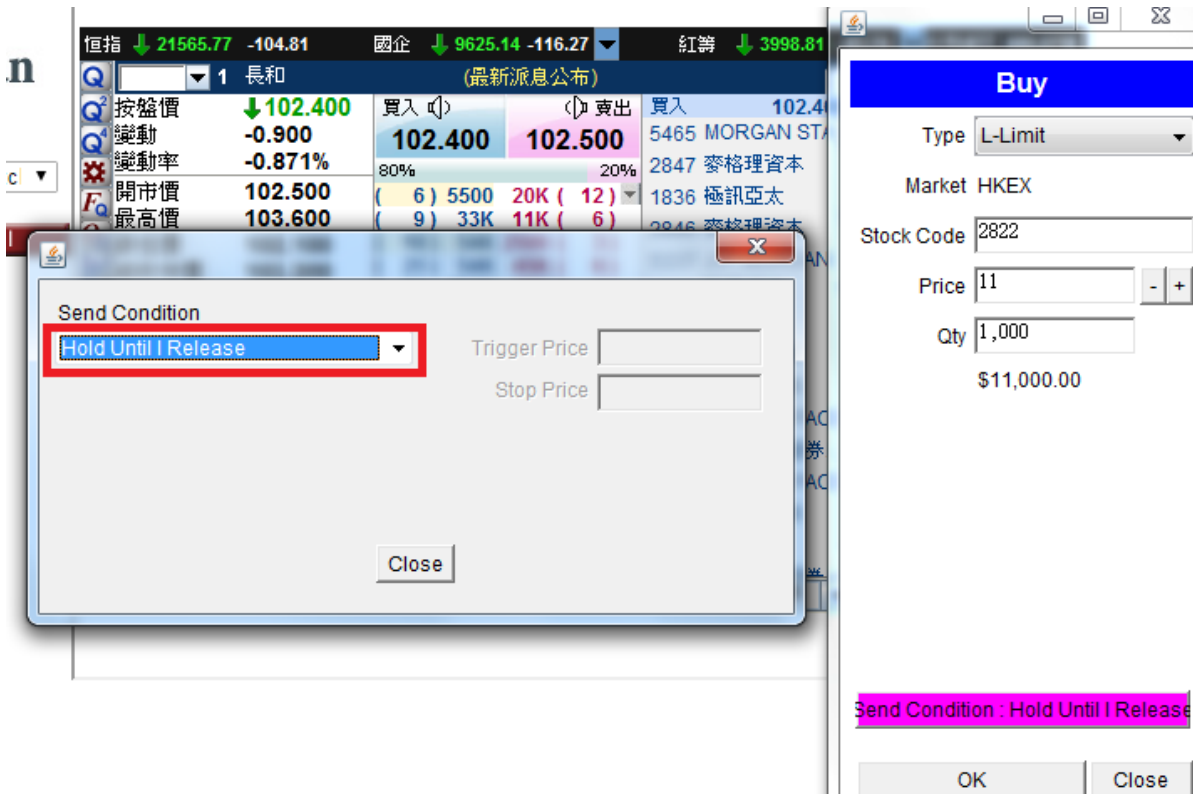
恒指 21565.77 -104.81 國企 9625.14 -116.27 紅籌 3998.81

n

1 長和 (最新派息公布)

按盤價 102.400
變動 -0.900
變動率 -0.871%
開市價 102.500
最高價 103.600

買入 賣出
102.400 102.500
80% 20%
( 6 ) 5500 20K ( 12 )
( 9 ) 33K 11K ( 6 )

買入 102.4
5465 MORGAN STA
2847 麥格理資本
1836 極訊亞太
2846 麥格理資本

c

Send Condition
Hold Until I Release
Trigger Price
Stop Price
Close

Buy
Type L-Limit
Market HKEX
Stock Code 2822
Price 11 - +
Qty 1,000
$11,000.00

Send Condition : Hold Until I Release
OK Close